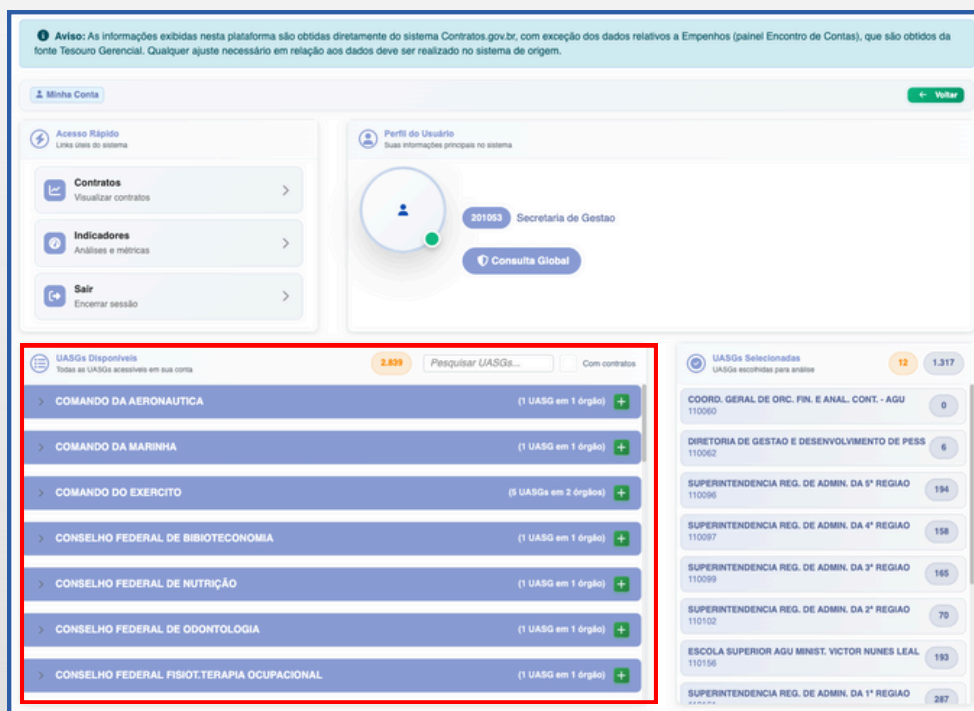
Aviso: As informações exibidas nesta plataforma são obtidas diretamente do sistema Contratos.gov.br, com exceção dos dados relativos a Empenhos (painel Encontro de Contas), que são obtidos da fonte Tesouro Gerencial. Qualquer ajuste necessário em relação aos dados deve ser realizado no sistema de origem.

Minha Conta

Voltar

Acesso Rápido
Links úteis do sistema

Contratos
Visualizar contratos

Indicadores
Análises e métricas

Sair
Encerrar sessão

Perfil do Usuário
Suas informações principais no sistema

201053 Secretaria de Gestao

Consulta Global

UASGs Disponíveis
Todas as UASGs acessíveis em sua conta

2.839

Pesquisar UASGs...

Com contratos

COMANDO DA AERONAUTICA (1 UASG em 1 órgão)

COMANDO DA MARINHA (1 UASG em 1 órgão)

COMANDO DO EXERCITO (5 UASGs em 2 órgãos)

CONSELHO FEDERAL DE BIBIOTECONOMIA (1 UASG em 1 órgão)

CONSELHO FEDERAL DE NUTRIÇÃO (1 UASG em 1 órgão)

CONSELHO FEDERAL DE ODONTOLOGIA (1 UASG em 1 órgão)

CONSELHO FEDERAL FISIOT.TERAPIA OCUPACIONAL (1 UASG em 1 órgão)

UASGs Selecionadas
UASGs escolhidas para análise

12

1.317

COORD. GERAL DE ORC. FIN. E ANAL. CONT. - AGU
110060
0

DIRETORIA DE GESTAO E DESENVOLVIMENTO DE PESS
110062
6

SUPERINTENDENCIA REG. DE ADMIN. DA 5ª REGIAO
110096
194

SUPERINTENDENCIA REG. DE ADMIN. DA 4ª REGIAO
110097
158

SUPERINTENDENCIA REG. DE ADMIN. DA 3ª REGIAO
110099
165

SUPERINTENDENCIA REG. DE ADMIN. DA 2ª REGIAO
110102
70

ESCOLA SUPERIOR AGU MINIST. VICTOR NUNES LEAL
110156
193

SUPERINTENDENCIA REG. DE ADMIN. DA 1ª REGIAO
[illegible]
287